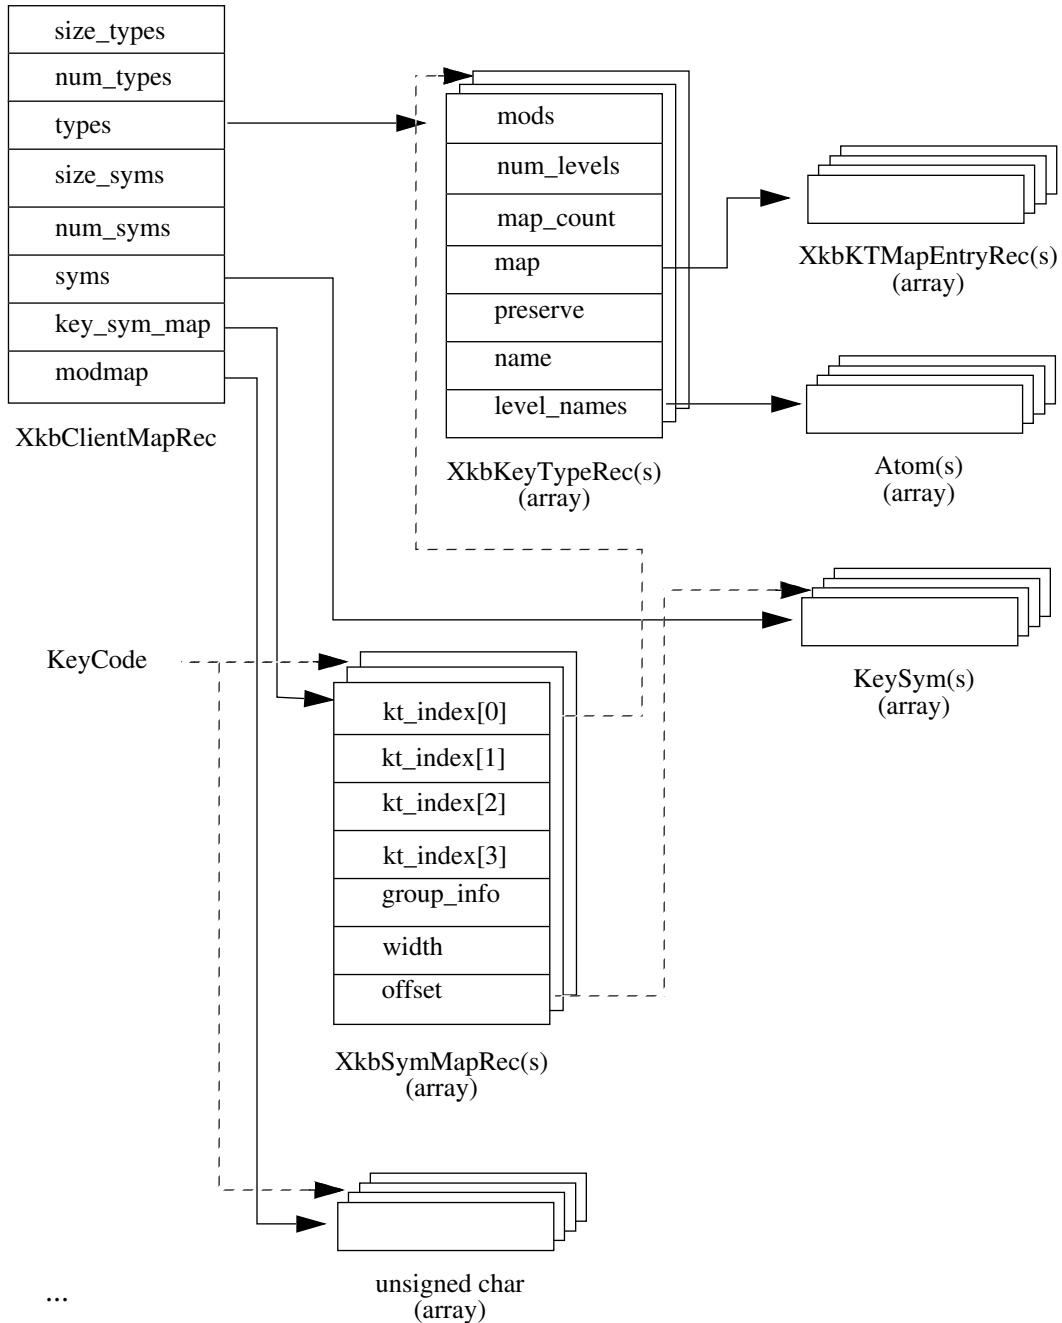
size_types
num_types
types
size_syms
num_syms
syms
key_sym_map
modmap

XkbClientMapRec

mods
num_levels
map_count
map
preserve
name
level_names

XkbKeyTypeRec(s)
(array)

XkbKTMapEntryRec(s)
(array)

Atom(s)
(array)

KeyCode

KeySym(s)
(array)

kt_index[0]
kt_index[1]
kt_index[2]
kt_index[3]
group_info
width
offset

XkbSymMapRec(s)
(array)

unsigned char
(array)

...